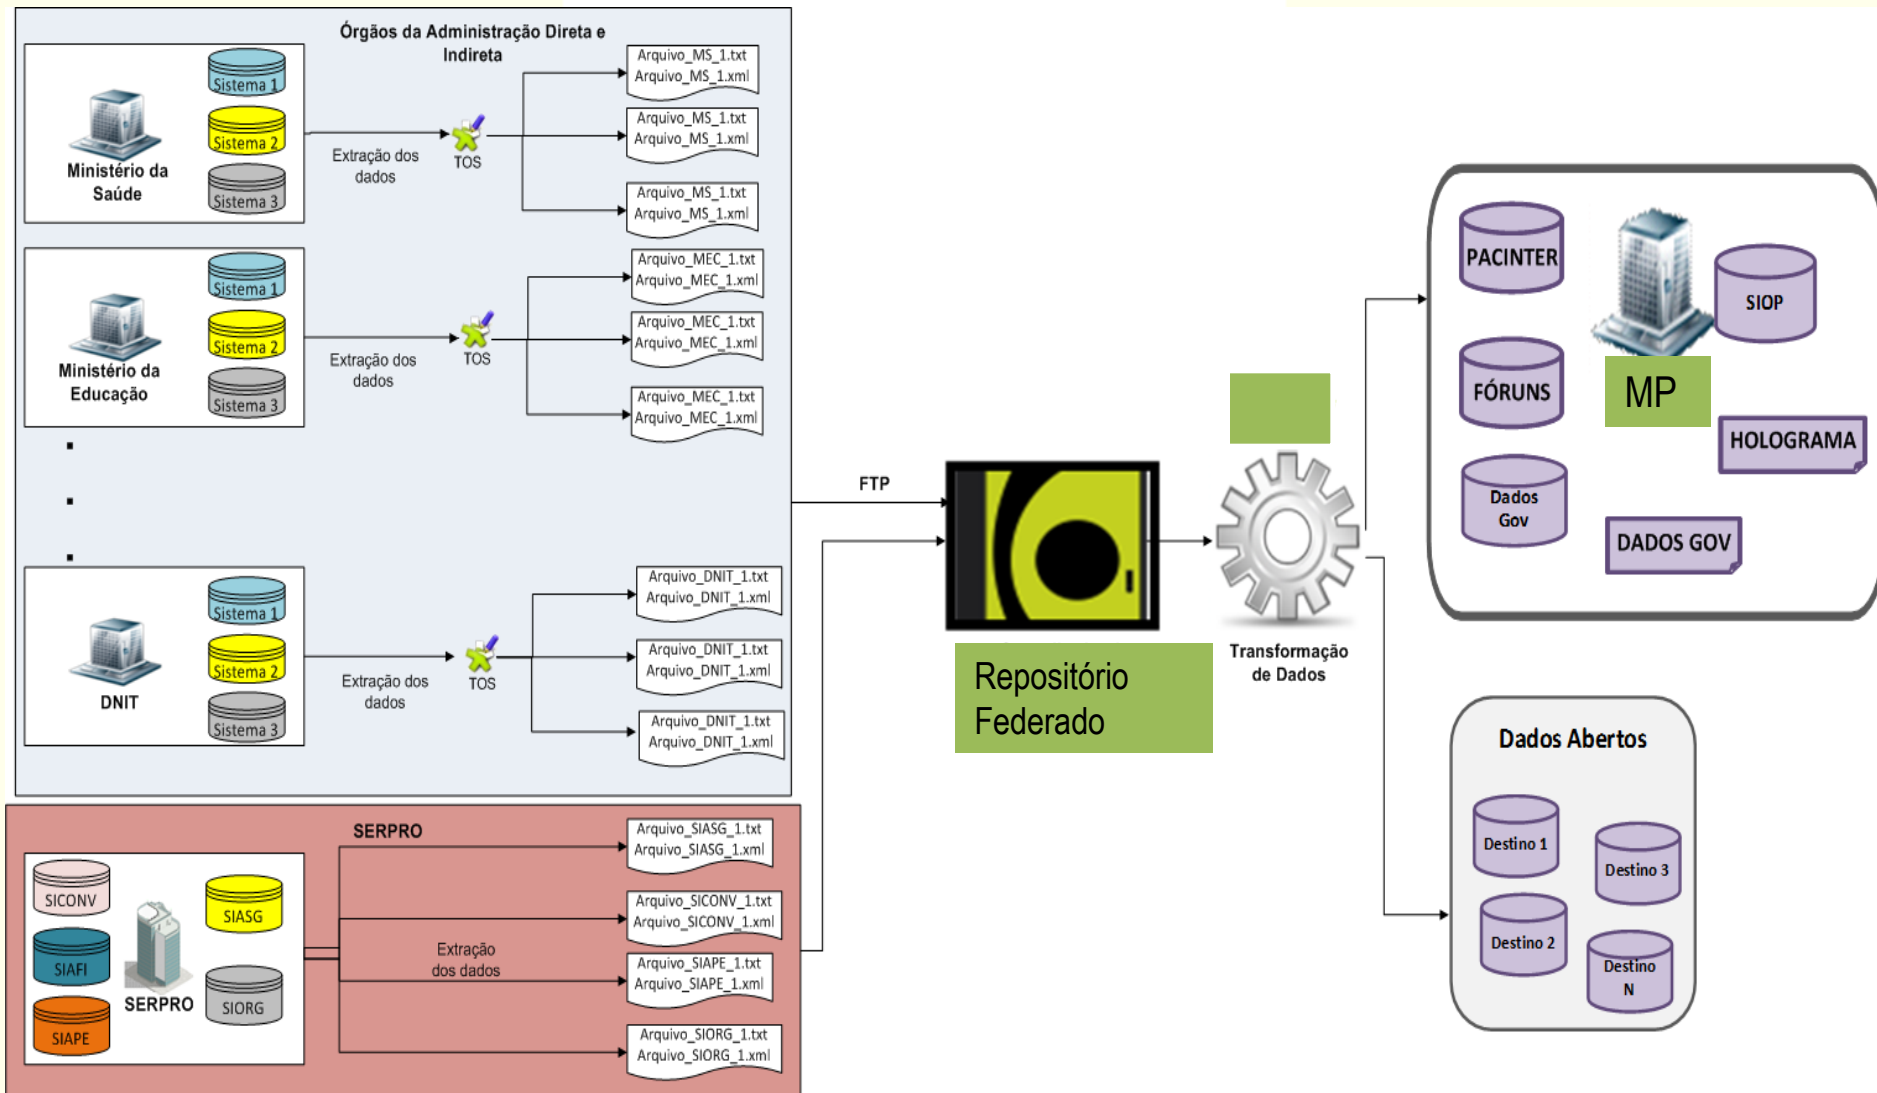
Órgãos da Administração Direta e Indireta

Sistema 1
Sistema 2
Sistema 3
Ministério da Saúde
Extração dos dados
TOS
Arquivo_MS_1.txt
Arquivo_MS_1.xml
Arquivo_MS_1.txt
Arquivo_MS_1.xml
Arquivo_MS_1.txt
Arquivo_MS_1.xml

Sistema 1
Sistema 2
Sistema 3
Ministério da Educação
Extração dos dados
TOS
Arquivo_MEC_1.txt
Arquivo_MEC_1.xml
Arquivo_MEC_1.txt
Arquivo_MEC_1.xml
Arquivo_MEC_1.txt
Arquivo_MEC_1.xml

.
.
.

Sistema 1
Sistema 2
Sistema 3
DNIT
Extração dos dados
TOS
Arquivo_DNIT_1.txt
Arquivo_DNIT_1.xml
Arquivo_DNIT_1.txt
Arquivo_DNIT_1.xml
Arquivo_DNIT_1.txt
Arquivo_DNIT_1.xml

SERPRO
SICONV
SIAFI
SIAPE
SERPRO
SIASG
SIORG
Extração dos dados
Arquivo_SIASG_1.txt
Arquivo_SIASG_1.xml
Arquivo_SICONV_1.txt
Arquivo_SICONV_1.xml
Arquivo_SIAPE_1.txt
Arquivo_SIAPE_1.xml
Arquivo_SIORG_1.txt
Arquivo_SIORG_1.xml

FTP
Repositório Federado
Transformação de Dados

PACINTER
SIOP
FÓRUNS
MP
HOLOGRAMA
Dados Gov
DADOS GOV

Dados Abertos
Destino 1
Destino 3
Destino 2
Destino N